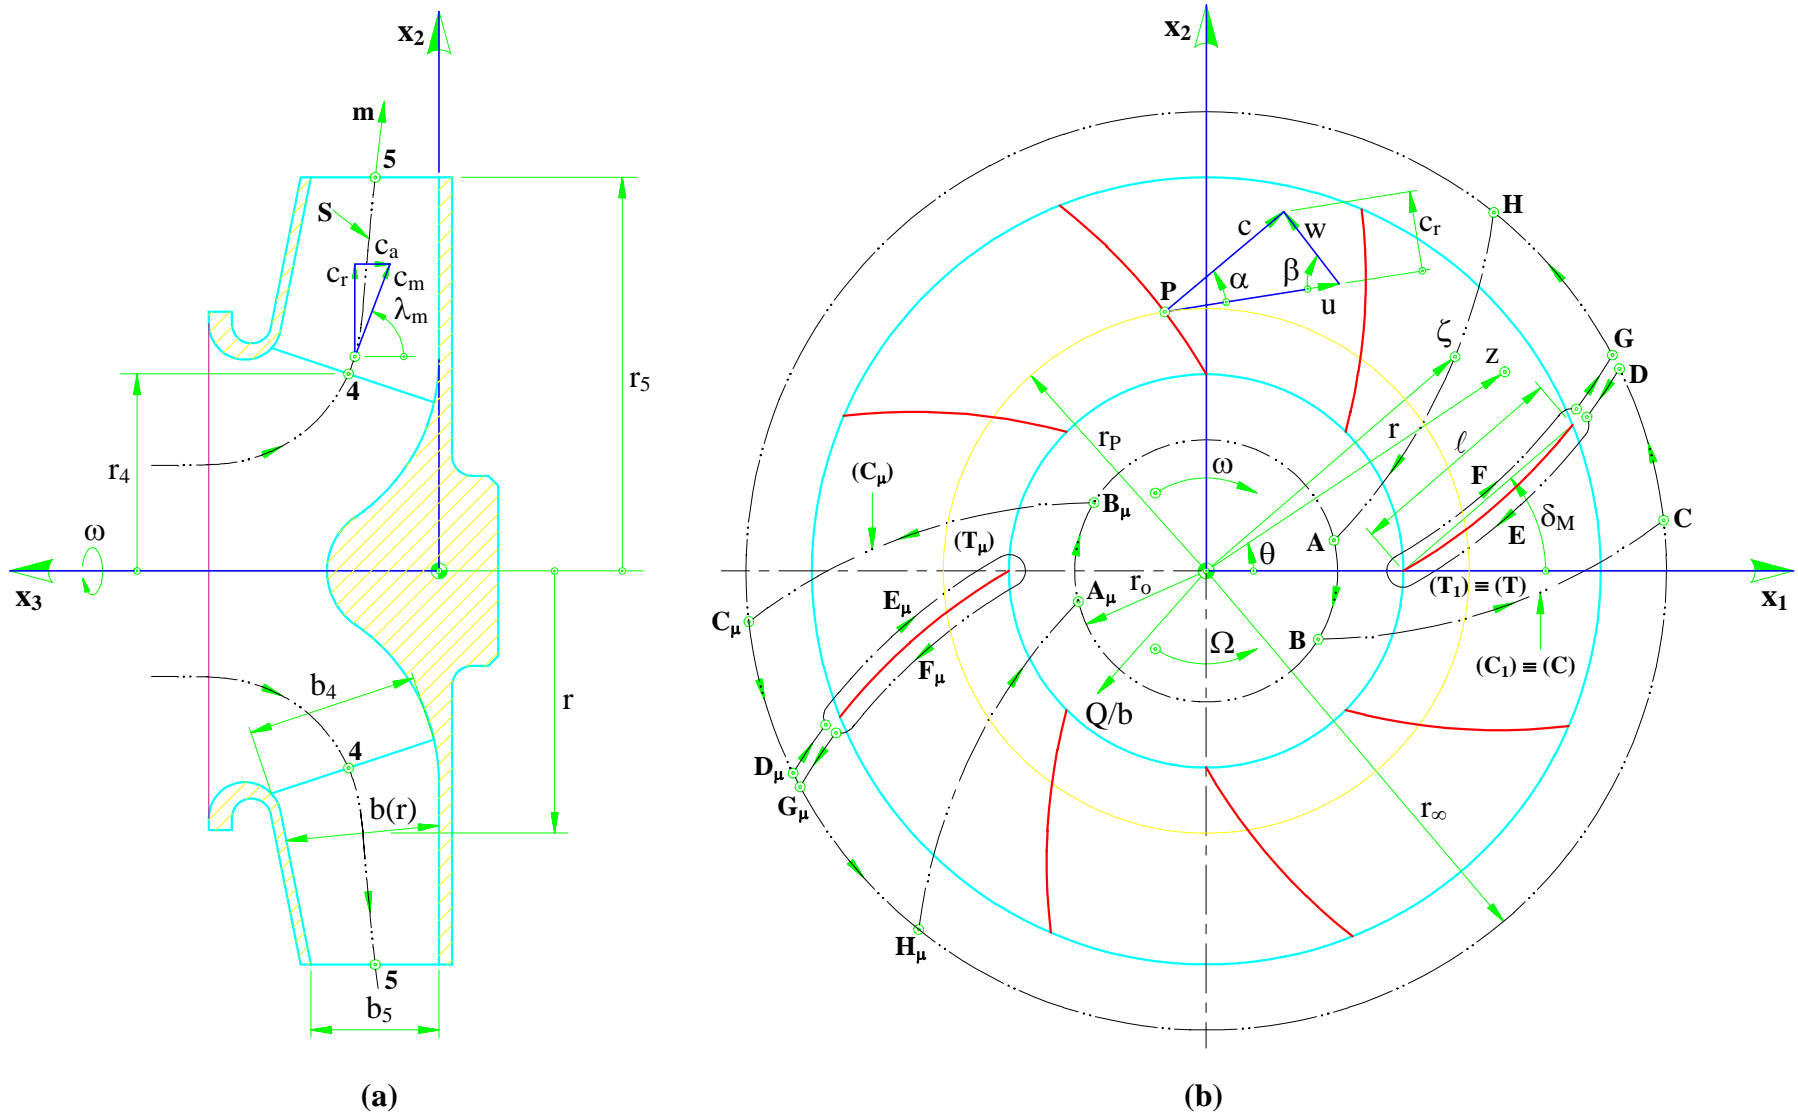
$x_2$
m
5
S
$c_a$
$c_r$
$c_m$
$\lambda_m$
4
$r_5$
$r_4$
$\omega$
$x_3$
$b_4$
4
b(r)
r
5
$b_5$
(a)

$x_2$
H
c
w
$c_r$
P
$\alpha$
$\beta$
u
G
$\zeta$
z
D
$r_P$
r
$\ell$
$\omega$
$(C_\mu)$
F
$B_\mu$
$\delta_M$
E
C
$(T_\mu)$
A
$\theta$
$A_\mu$
$r_o$
$(T_1) \equiv (T)$
$x_1$
$C_\mu$
$E_\mu$
$\Omega$
B
$F_\mu$
$(C_1) \equiv (C)$
Q/b
$D_\mu$
$G_\mu$
$r_\infty$
$H_\mu$
(b)